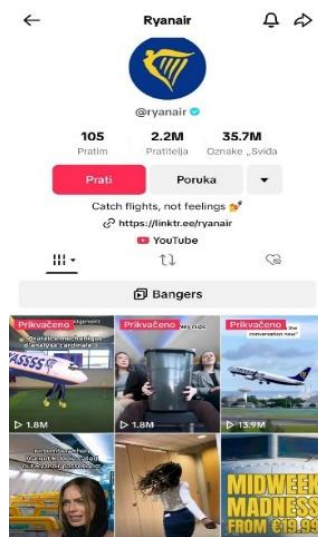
Ryanair

@ryanair

105
Pratim

2.2M
Pratitelja

35.7M
Oznake „Sviđa

Prati
Poruka

Catch flights, not feelings
https://linktr.ee/ryanair
YouTube

Bangers

Prikvačeno
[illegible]
1.8M

Prikvačeno
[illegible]
1.8M

Prikvačeno
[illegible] conversation now
13.9M

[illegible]

MIDWEEK MADNESS FROM €19.99